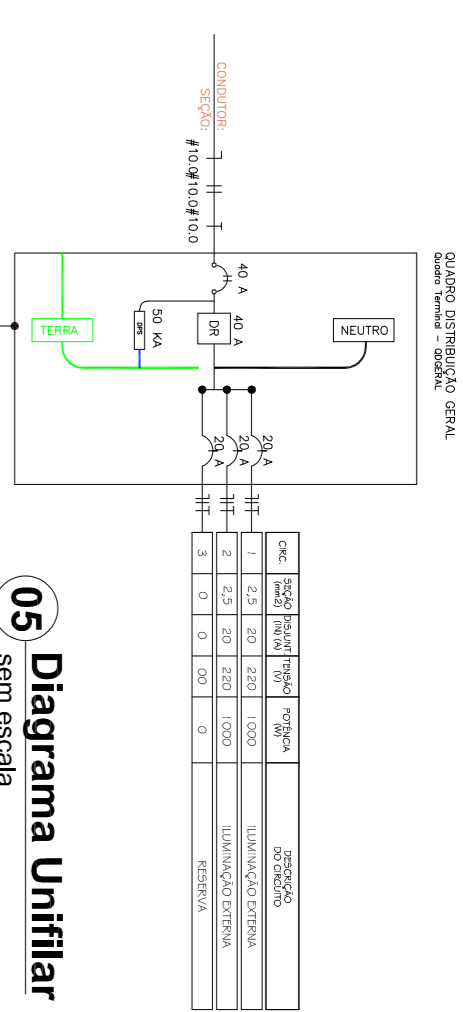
QUADRO DISTRIBUIÇÃO GERAL
Quadro Terminal - QDGERAL

CONDUTOR:
SEÇÃO:
#10.0#10.0#10.0

40 A
40 A
DR
50 KA
DPS
TERRA
NEUTRO

20 A
20 A
20 A

| CIRC. | SEÇÃO (mm2) | DISJUNT. (IN) (A) | TENSÃO (V) | POTÊNCIA (W) | DESCRIÇÃO DO CIRCUITO |
|---|---|---|---|---|---|
| 1 | 2,5 | 20 | 220 | 1.000 | ILUMINAÇÃO EXTERNA |
| 2 | 2,5 | 20 | 220 | 1.000 | ILUMINAÇÃO EXTERNA |
| 3 | 0 | 0 | 00 | 0 | RESERVA |

05 Diagrama Unifilar
sem escala